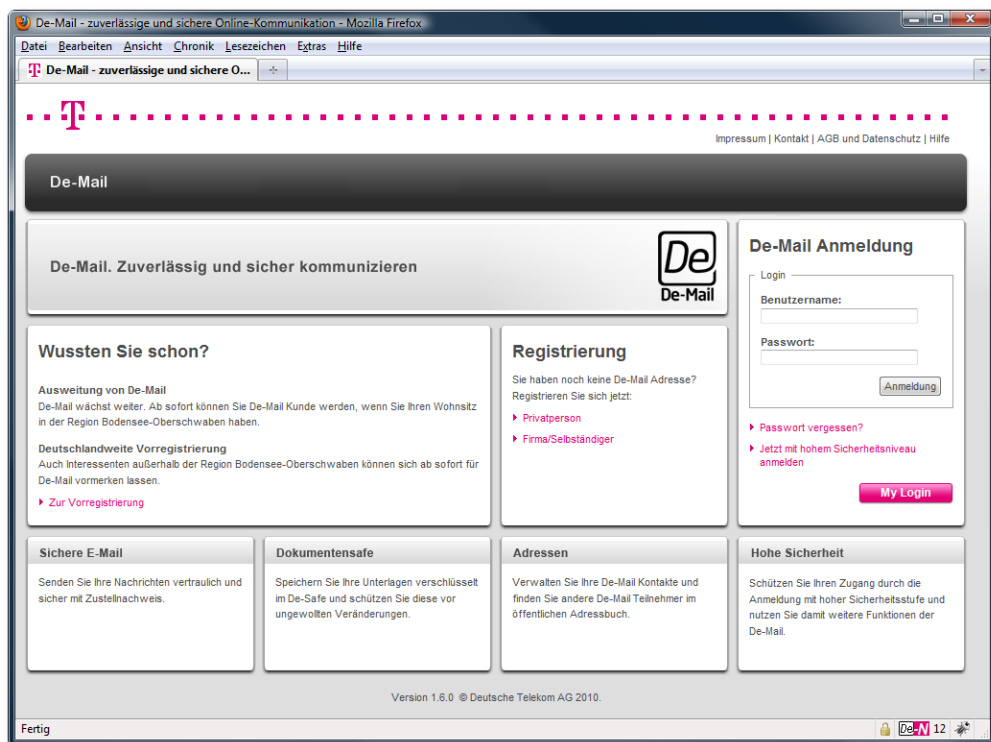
De-Mail - zuverlässige und sichere Online-Kommunikation - Mozilla Firefox

Datei Bearbeiten Ansicht Chronik Lesezeichen Extras Hilfe

De-Mail - zuverlässige und sichere O...

T

Impressum | Kontakt | AGB und Datenschutz | Hilfe

De-Mail

De-Mail. Zuverlässig und sicher kommunizieren

De
De-Mail

De-Mail Anmeldung

Login

Benutzername:

Passwort:

Anmeldung

Passwort vergessen?

Jetzt mit hohem Sicherheitsniveau anmelden

My Login

Wussten Sie schon?

Ausweitung von De-Mail
De-Mail wächst weiter. Ab sofort können Sie De-Mail Kunde werden, wenn Sie Ihren Wohnsitz in der Region Bodensee-Oberschwaben haben.

Deutschlandweite Vorregistrierung
Auch Interessenten außerhalb der Region Bodensee-Oberschwaben können sich ab sofort für De-Mail vormerken lassen.

Zur Vorregistrierung

Registrierung

Sie haben noch keine De-Mail Adresse? Registrieren Sie sich jetzt:

Privatperson

Firma/Selbständiger

Sichere E-Mail

Senden Sie Ihre Nachrichten vertraulich und sicher mit Zustellnachweis.

Dokumentensafe

Speichern Sie Ihre Unterlagen verschlüsselt im De-Safe und schützen Sie diese vor ungewollten Veränderungen.

Adressen

Verwalten Sie Ihre De-Mail Kontakte und finden Sie andere De-Mail Teilnehmer im öffentlichen Adressbuch.

Hohe Sicherheit

Schützen Sie Ihren Zugang durch die Anmeldung mit hoher Sicherheitsstufe und nutzen Sie damit weitere Funktionen der De-Mail.

Version 1.6.0 © Deutsche Telekom AG 2010.

Fertig

De-N 12